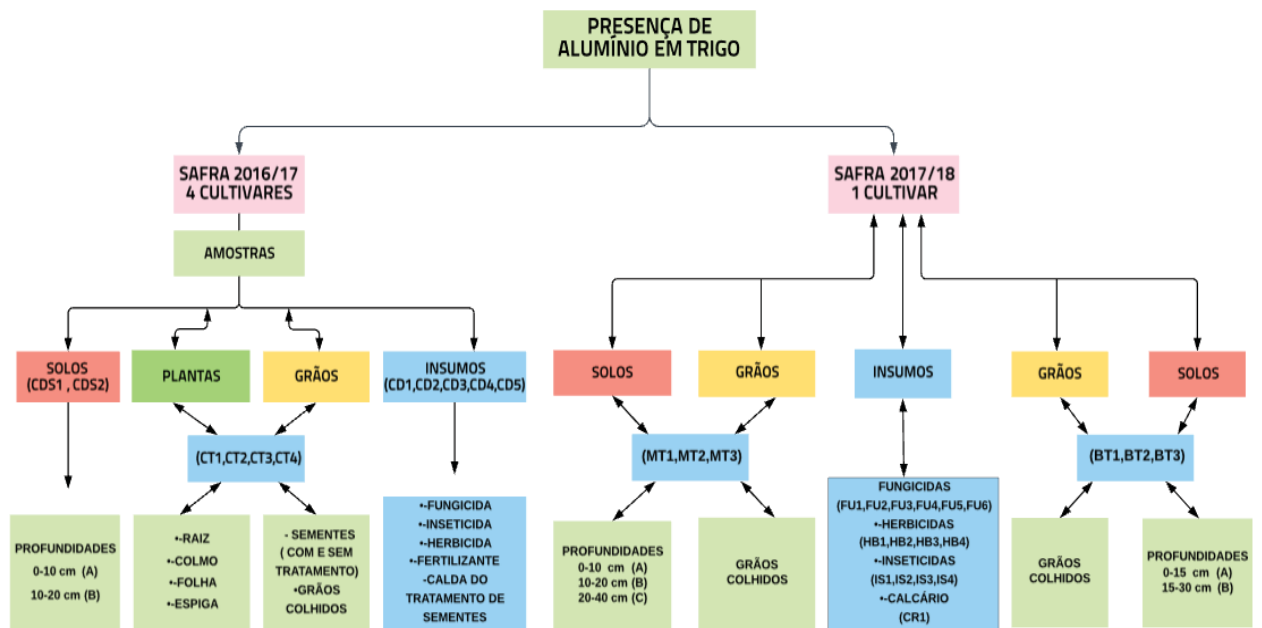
PRESENÇA DE ALUMÍNIO EM TRIGO

SAFRA 2016/17
4 CULTIVARES

AMOSTRAS

SOLOS
(CDS1 , CDS2)

PLANTAS

GRÃOS

INSUMOS
(CD1,CD2,CD3,CD4,CD5)

(CT1,CT2,CT3,CT4)

PROFUNDIDADES
0-10 cm (A)
10-20 cm (B)

•-RAIZ
•-COLMO
•-FOLHA
•-ESPIGA

- SEMENTES ( COM E SEM TRATAMENTO)
•GRÃOS COLHIDOS

•-FUNGICIDA
•-INSETICIDA
•-HERBICIDA
•-FERTILIZANTE
•-CALDA DO TRATAMENTO DE SEMENTES

SAFRA 2017/18
1 CULTIVAR

SOLOS

GRÃOS

INSUMOS

GRÃOS

SOLOS

(MT1,MT2,MT3)

(BT1,BT2,BT3)

PROFUNDIDADES
0-10 cm (A)
10-20 cm (B)
20-40 cm (C)

GRÃOS COLHIDOS

FUNGICIDAS
(FU1,FU2,FU3,FU4,FU5,FU6)
•-HERBICIDAS
(HB1,HB2,HB3,HB4)
•-INSETICIDAS
(IS1,IS2,IS3,IS4)
•-CALCÁRIO
(CR1)

GRÃOS COLHIDOS

PROFUNDIDADES
0-15 cm (A)
15-30 cm (B)